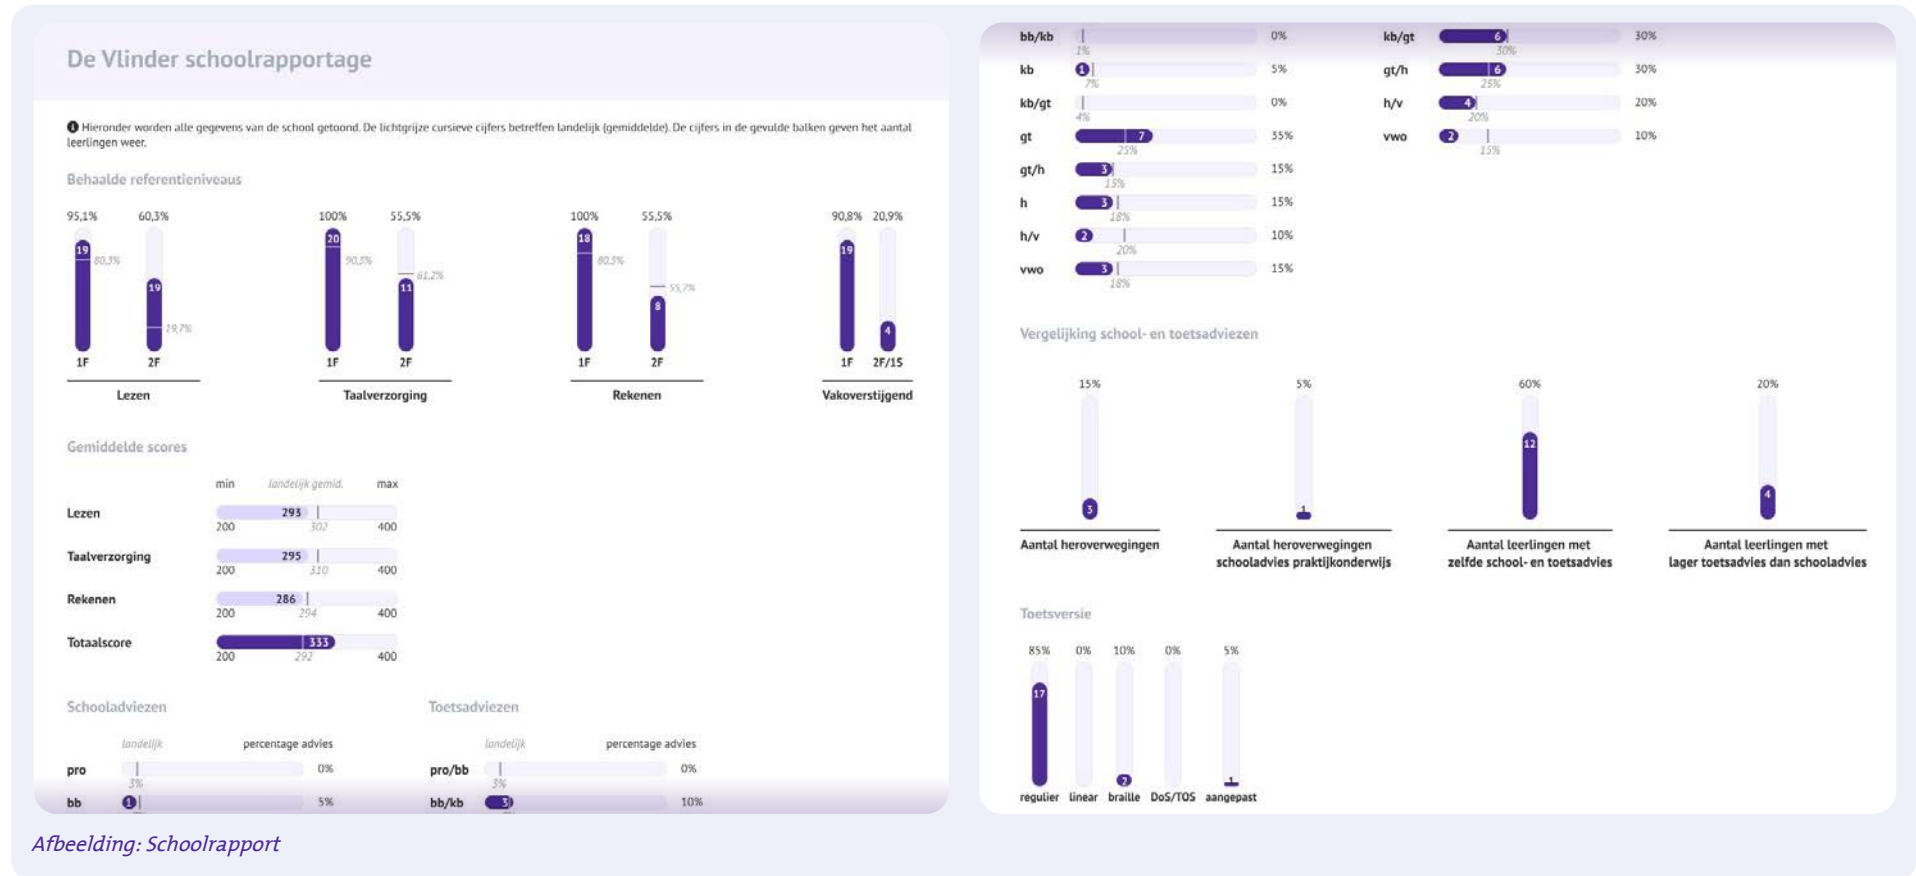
De Vlinder schoolrapportage

Hieronder worden alle gegevens van de school getoond. De lichtgrijze cursieve cijfers betreffen landelijk (gemiddelde). De cijfers in de gevulde balken geven het aantal leerlingen weer.

Behaalde referentieniveaus

95,1% 60,3%
19 80,3% 19 19,7%
1F 2F
Lezen

100% 55,5%
20 90,5% 11 61,2%
1F 2F
Taalverzorging

100% 55,5%
18 80,5% 8 55,7%
1F 2F
Rekenen

90,8% 20,9%
19 4
1F 2F/1S
Vakoverstijgend

Gemiddelde scores

min landelijk gemid. max

| | | | |
|---|---|---|---|
| Lezen | 200 | 293 302 | 400 |
| Taalverzorging | 200 | 295 310 | 400 |
| Rekenen | 200 | 286 294 | 400 |
| Totaalscore | 200 | 333 292 | 400 |

Schooladviezen

landelijk percentage advies

| | | |
|---|---|---|
| pro | 3% | 0% |
| bb | 1 | 5% |

Toetsadviezen

landelijk percentage advies

| | | |
|---|---|---|
| pro/bb | 3% | 0% |
| bb/kb | 3 | 10% |

| | | | |
|---|---|---|---|
| bb/kb | 1% | | 0% |
| kb | 1 | 7% | 5% |
| kb/gt | 4% | | 0% |
| gt | 7 | 25% | 35% |
| gt/h | 3 | 13% | 15% |
| h | 3 | 18% | 15% |
| h/v | 2 | 20% | 10% |
| vwo | 3 | 18% | 15% |

| | | | |
|---|---|---|---|
| kb/gt | 6 | 30% | 30% |
| gt/h | 6 | 25% | 30% |
| h/v | 4 | 20% | 20% |
| vwo | 2 | 15% | 10% |

Vergelijking school- en toetsadviezen

15% 3
Aantal heroverwegingen

5% 1
Aantal heroverwegingen schooladvies praktijkonderwijs

60% 12
Aantal leerlingen met zelfde school- en toetsadvies

20% 4
Aantal leerlingen met lager toetsadvies dan schooladvies

Toetsversie

85% 17 regulier
0% linear
10% 2 braille
0% DoS/TOS
5% 1 aangepast

Afbeelding: Schoolrapport